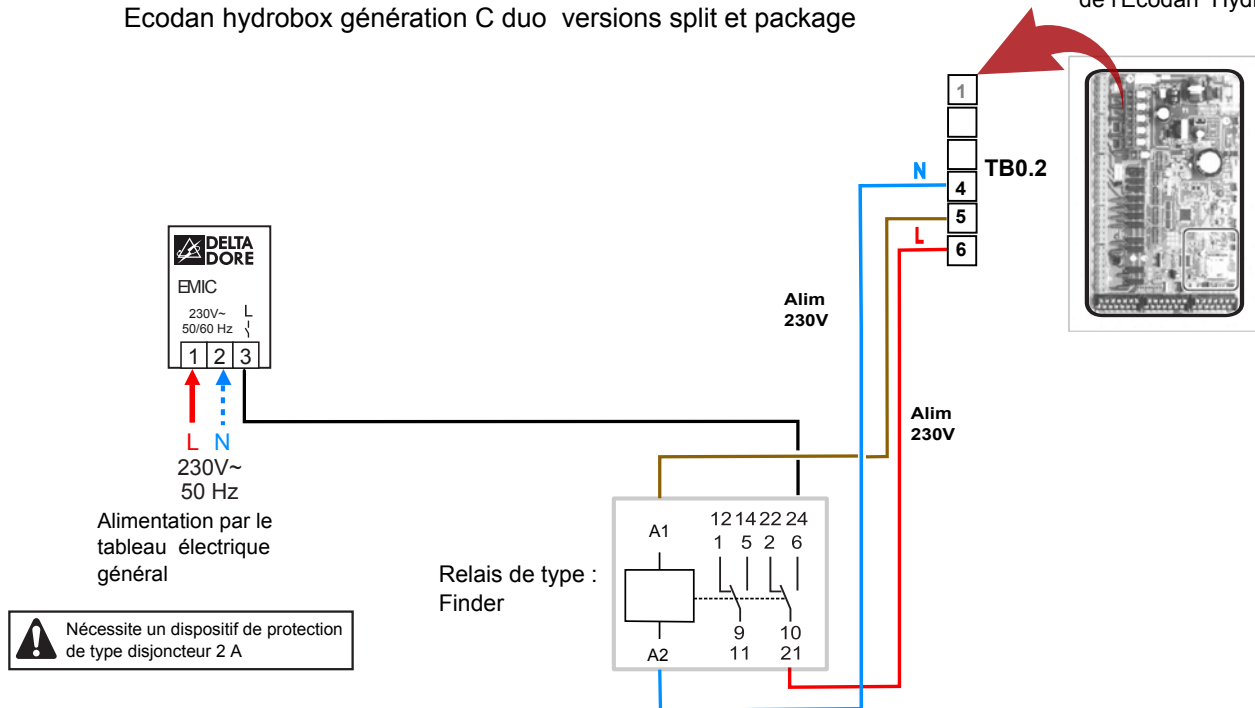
Ecodan hydrobox génération C duo versions split et package

de l'Ecodan Hydr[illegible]

1

N

4

TB0.2

5

L

6

DELTA DORE

EMIC

230V~ 50/60 Hz

L

1 2 3

Alim 230V

Alim 230V

L N

230V~ 50 Hz

Alimentation par le tableau électrique général

A1

12 14 22 24
1 5 2 6

Relais de type : Finder

9 11

10 21

A2

Nécessite un dispositif de protection de type disjoncteur 2 A